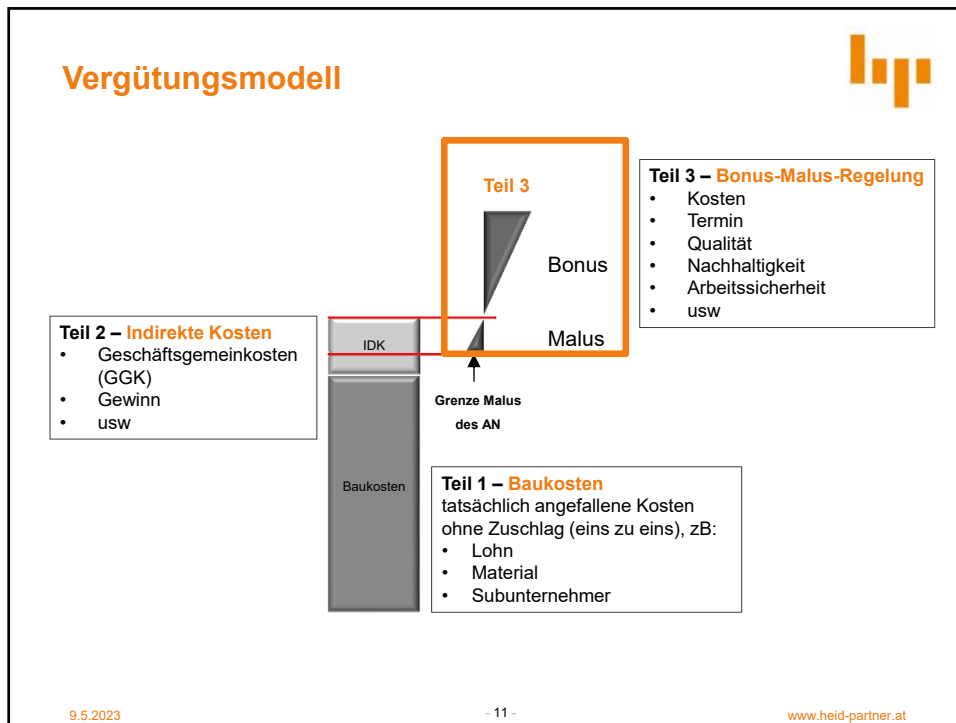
Vergütungsmodell

Teil 3

Bonus

Malus

Teil 3 – Bonus-Malus-Regelung
• Kosten
• Termin
• Qualität
• Nachhaltigkeit
• Arbeitssicherheit
• usw

Teil 2 – Indirekte Kosten
• Geschäftsgemeinkosten (GGK)
• Gewinn
• usw

IDK

Grenze Malus des AN

Baukosten

Teil 1 – Baukosten
tatsächlich angefallene Kosten ohne Zuschlag (eins zu eins), zB:
• Lohn
• Material
• Subunternehmer

9.5.2023

- 11 -

www.heid-partner.at